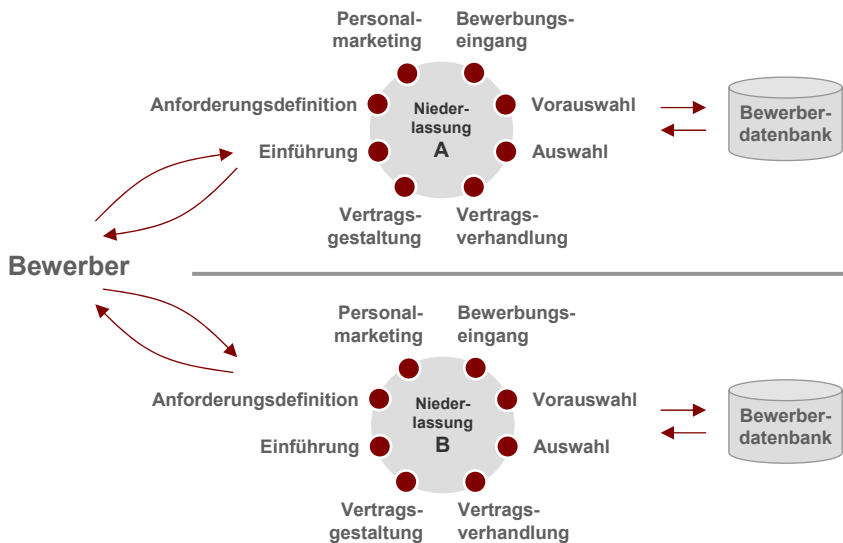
Personalmarketing
Bewerbungseingang
Anforderungsdefinition
Niederlassung
A
Vorauswahl
Bewerberdatenbank
Einführung
Auswahl
Vertragsgestaltung
Vertragsverhandlung

Bewerber

Personalmarketing
Bewerbungseingang
Anforderungsdefinition
Niederlassung
B
Vorauswahl
Bewerberdatenbank
Einführung
Auswahl
Vertragsgestaltung
Vertragsverhandlung